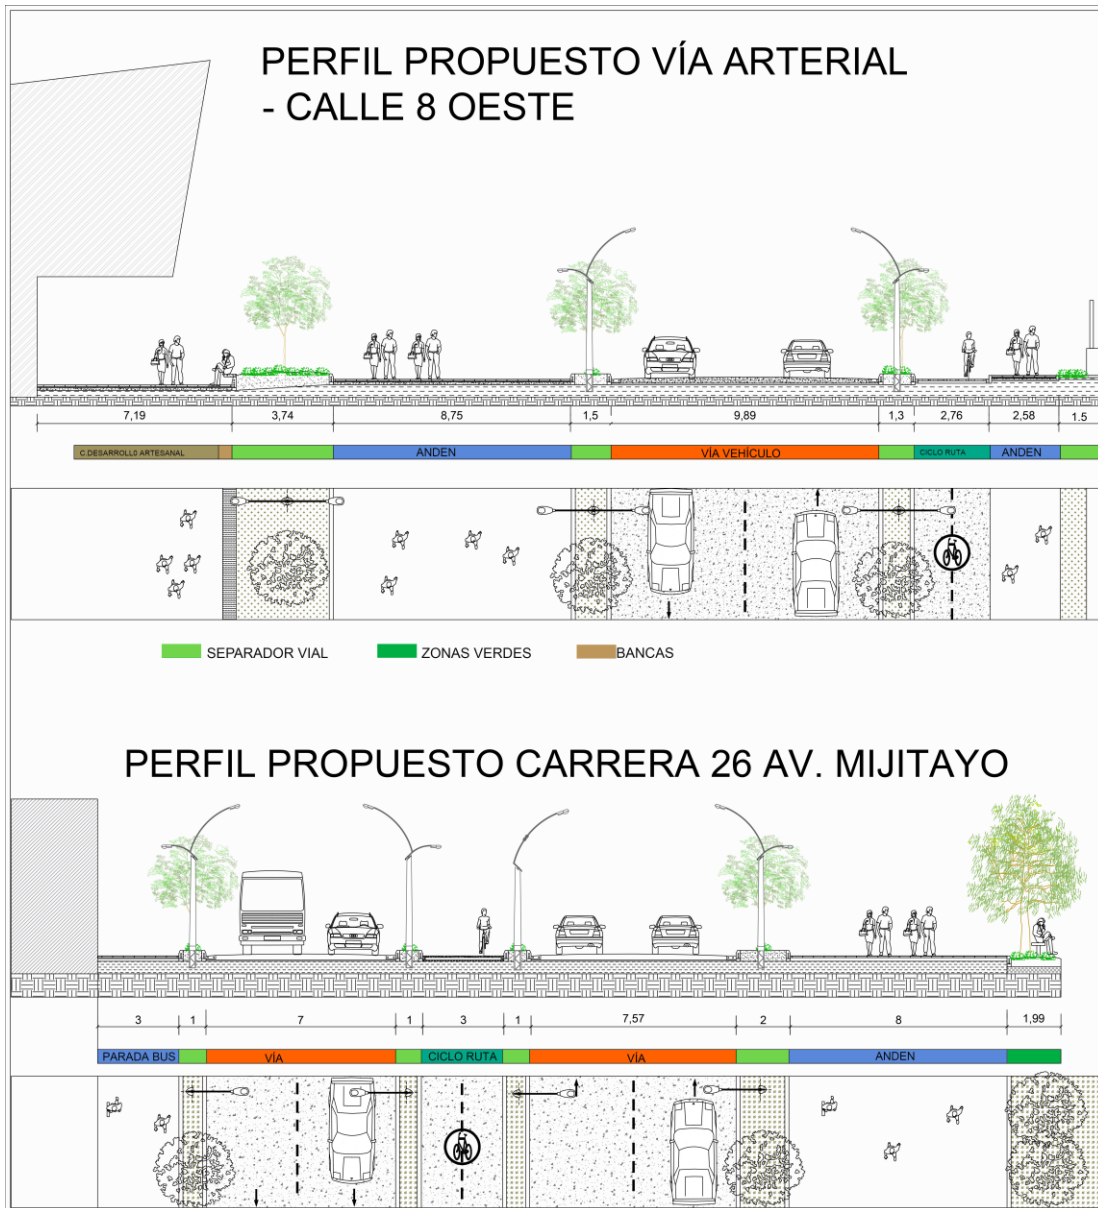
PERFIL PROPUESTO VÍA ARTERIAL - CALLE 8 OESTE

7,19
3,74
8,75
1,5
9,89
1,3
2,76
2,58
1.5

C.DESARROLL0 ARTESANAL
ANDEN
VÍA VEHÍCULO
CICLO RUTA
ANDEN

SEPARADOR VIAL
ZONAS VERDES
BANCAS

PERFIL PROPUESTO CARRERA 26 AV. MIJITAYO

3
1
7
1
3
1
7,57
2
8
1,99

PARADA BUS
VÍA
CICLO RUTA
VÍA
ANDEN